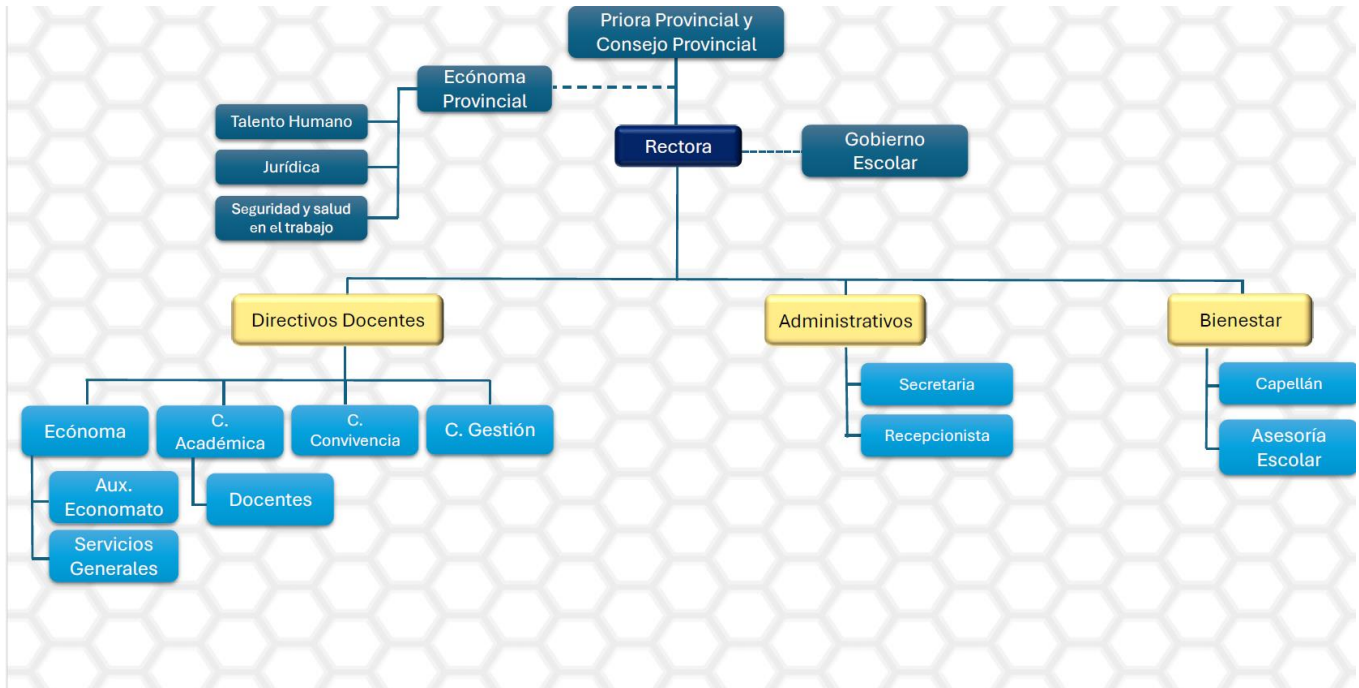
Priora Provincial y Consejo Provincial

Ecónoma Provincial

Talento Humano

Jurídica

Seguridad y salud en el trabajo

Rectora

Gobierno Escolar

Directivos Docentes

Administrativos

Bienestar

Ecónoma

C. Académica

C. Convivencia

C. Gestión

Aux. Economato

Servicios Generales

Docentes

Secretaria

Recepcionista

Capellán

Asesoría Escolar